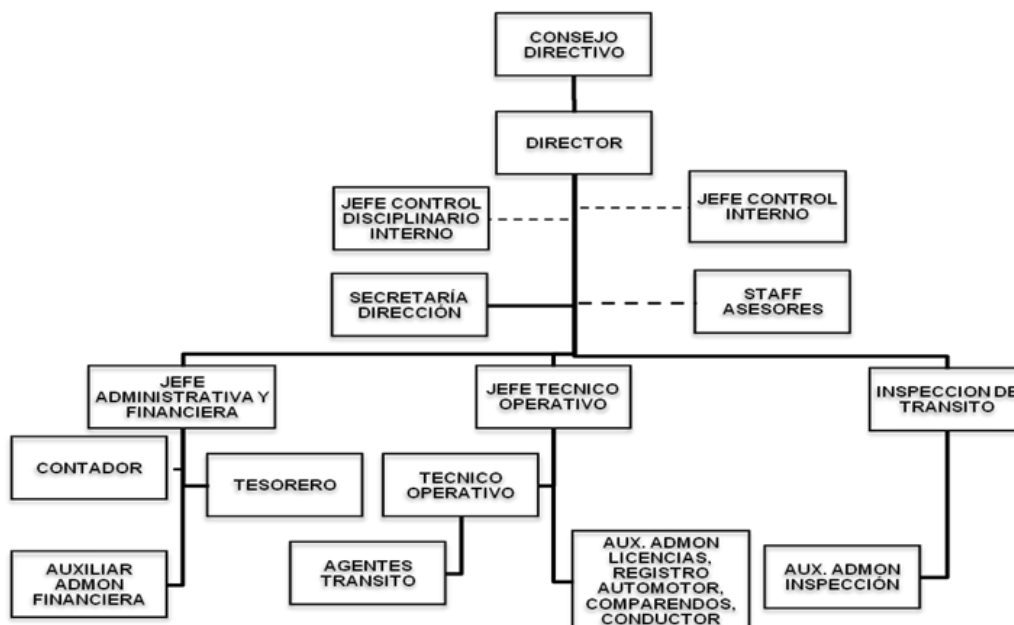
CONSEJO DIRECTIVO

DIRECTOR

JEFE CONTROL DISCIPLINARIO INTERNO

JEFE CONTROL INTERNO

SECRETARÍA DIRECCIÓN

STAFF ASESORES

JEFE ADMINISTRATIVA Y FINANCIERA

JEFE TECNICO OPERATIVO

INSPECCION DE TRANSITO

CONTADOR

TESORERO

TECNICO OPERATIVO

AUXILIAR ADMON FINANCIERA

AGENTES TRANSITO

AUX. ADMON LICENCIAS, REGISTRO AUTOMOTOR, COMPARENDOS, CONDUCTOR

AUX. ADMON INSPECCIÓN